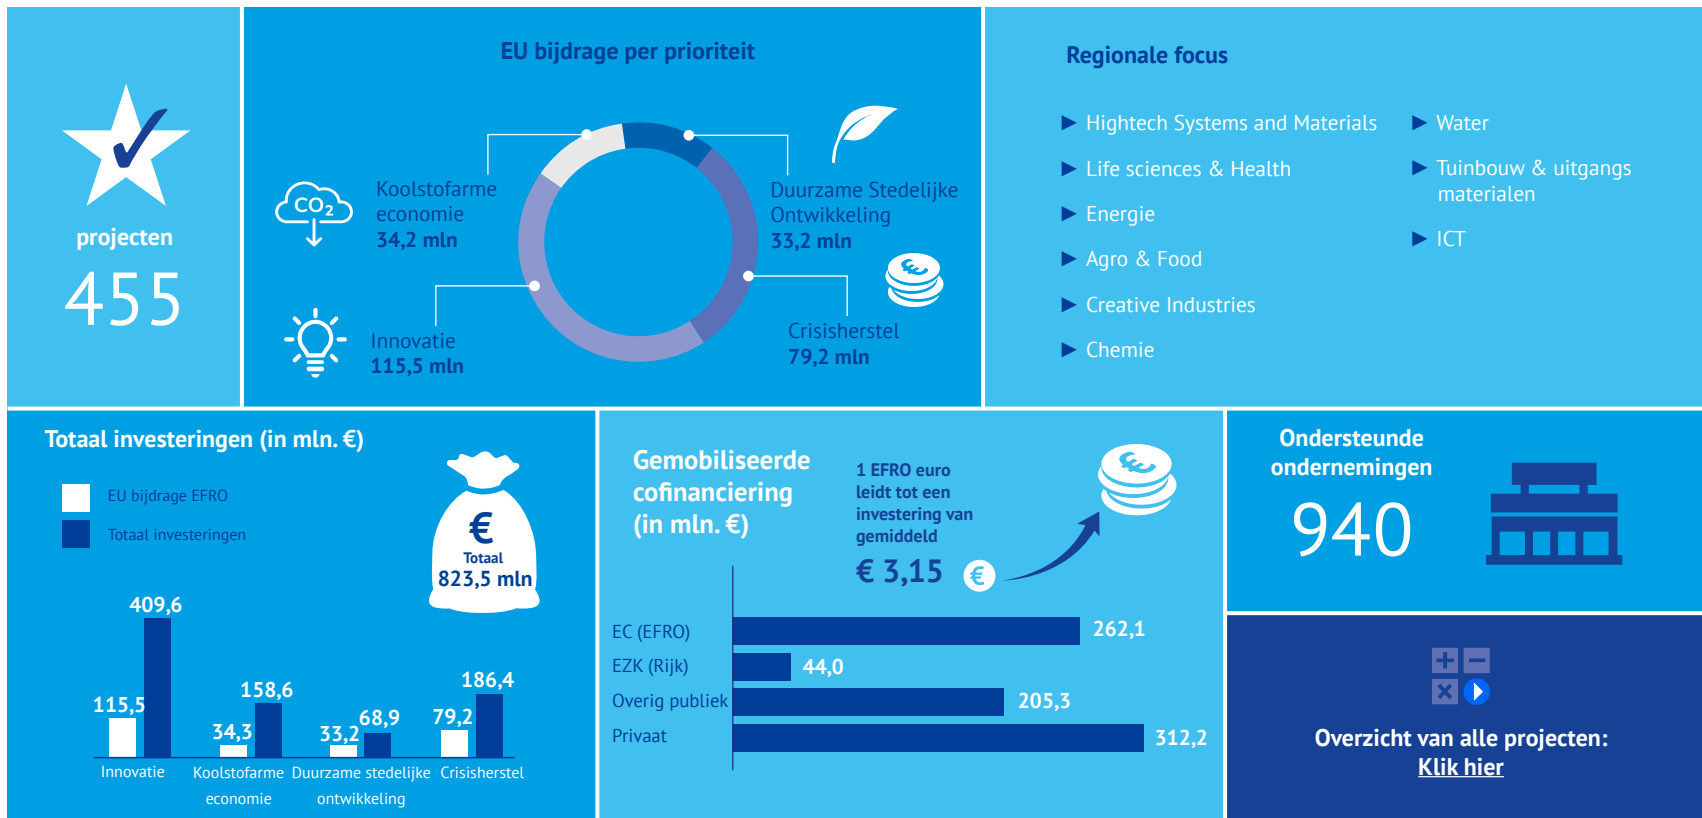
projecten
455

EU bijdrage per prioriteit

$CO_2$

Koolstofarme economie
34,2 mln

Duurzame Stedelijke Ontwikkeling
33,2 mln

Innovatie
115,5 mln

Crisisherstel
79,2 mln

Regionale focus

▶ Hightech Systems and Materials
▶ Life sciences & Health
▶ Energie
▶ Agro & Food
▶ Creative Industries
▶ Chemie
▶ Water
▶ Tuinbouw & uitgangs materialen
▶ ICT

Totaal investeringen (in mln. €)

EU bijdrage EFRO
Totaal investeringen

€
Totaal
823,5 mln

| | EU bijdrage EFRO | Totaal investeringen |
|---|---|---|
| Innovatie | 115,5 | 409,6 |
| Koolstofarme economie | 34,3 | 158,6 |
| Duurzame stedelijke ontwikkeling | 33,2 | 68,9 |
| Crisisherstel | 79,2 | 186,4 |

Gemobiliseerde cofinanciering (in mln. €)

1 EFRO euro leidt tot een investering van gemiddeld
€ 3,15

| | |
|---|---|
| EC (EFRO) | 262,1 |
| EZK (Rijk) | 44,0 |
| Overig publiek | 205,3 |
| Privaat | 312,2 |

Ondersteunde ondernemingen
940

Overzicht van alle projecten:
Klik hier